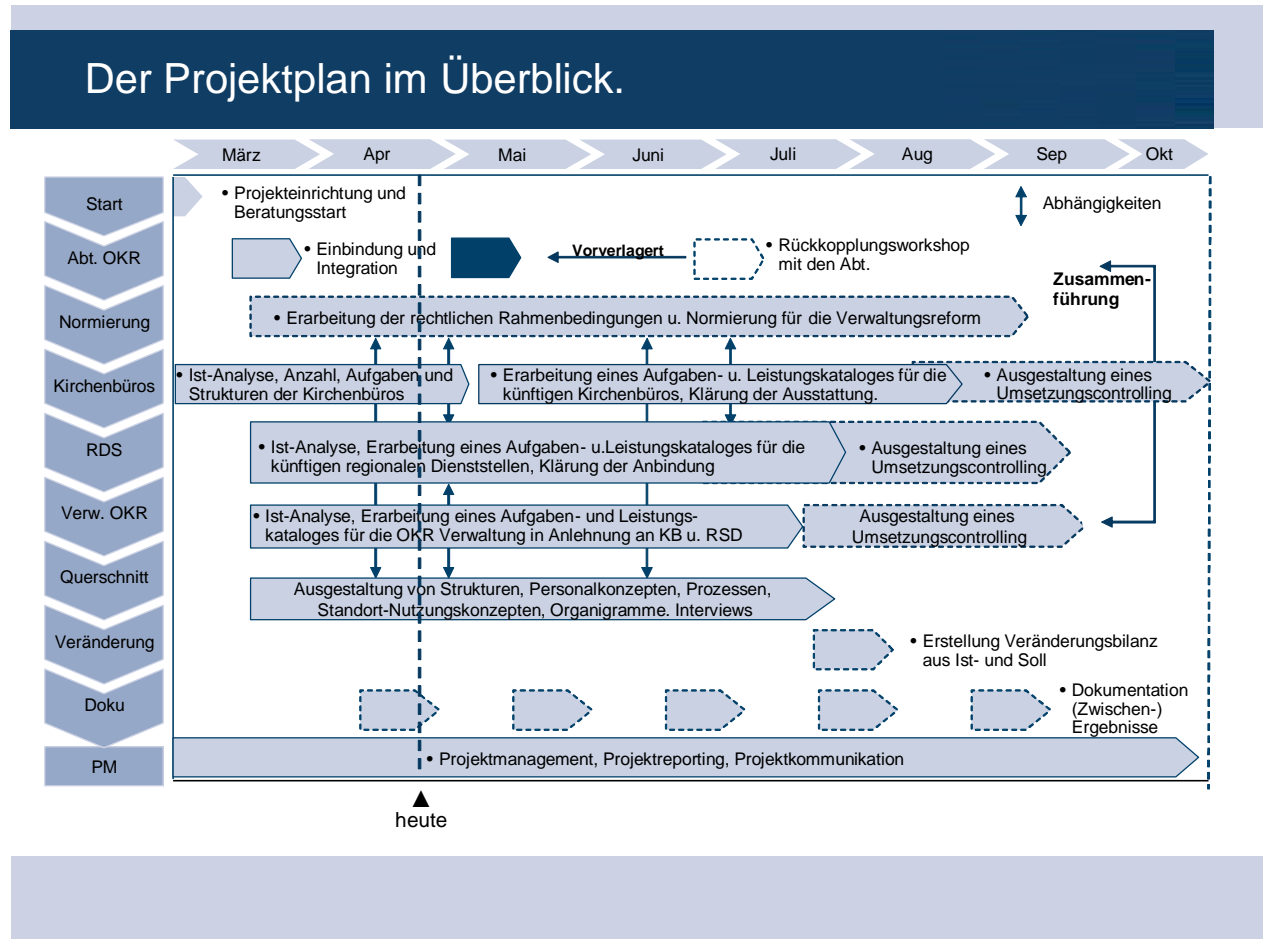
Der Projektplan im Überblick.

März Apr Mai Juni Juli Aug Sep Okt

Start

Abt. OKR

Normierung

Kirchenbüros

RDS

Verw. OKR

Querschnitt

Veränderung

Doku

PM

• Projekteinrichtung und Beratungsstart

Abhängigkeiten

• Einbindung und Integration

Vorverlagert

• Rückkopplungsworkshop mit den Abt.

Zusammenführung

• Erarbeitung der rechtlichen Rahmenbedingungen u. Normierung für die Verwaltungsreform

• Ist-Analyse, Anzahl, Aufgaben und Strukturen der Kirchenbüros

• Erarbeitung eines Aufgaben- u. Leistungskataloges für die künftigen Kirchenbüros, Klärung der Ausstattung.

• Ausgestaltung eines Umsetzungscontrolling

• Ist-Analyse, Erarbeitung eines Aufgaben- u.Leistungskataloges für die künftigen regionalen Dienststellen, Klärung der Anbindung

• Ausgestaltung eines Umsetzungscontrolling

• Ist-Analyse, Erarbeitung eines Aufgaben- und Leistungskataloges für die OKR Verwaltung in Anlehnung an KB u. RSD

Ausgestaltung eines Umsetzungscontrolling

Ausgestaltung von Strukturen, Personalkonzepten, Prozessen, Standort-Nutzungskonzepten, Organigramme. Interviews

• Erstellung Veränderungsbilanz aus Ist- und Soll

• Dokumentation (Zwischen-) Ergebnisse

• Projektmanagement, Projektreporting, Projektkommunikation

heute